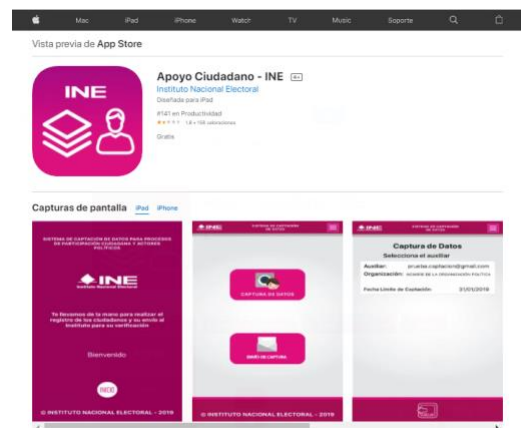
Mac iPad iPhone Watch TV Music Soporte

Vista previa de App Store

INE

Apoyo Ciudadano - INE 4+
Instituto Nacional Electoral
Diseñada para iPad
#141 en Productividad
★★★☆☆ 1.6 • 156 valoraciones
Gratis

Capturas de pantalla iPad iPhone

SISTEMA DE CAPTACIÓN DE DATOS PARA PROCESOS DE PARTICIPACIÓN CIUDADANA Y ACTORES POLÍTICOS

INE
Instituto Nacional Electoral

Te tomamos de la mano para realizar el registro de los ciudadanos y su envío al Instituto para su verificación

Bienvenido

INICIO

© INSTITUTO NACIONAL ELECTORAL - 2019

INE

CAPTURA DE DATOS

ENVÍO DE CAPTURA

© INSTITUTO NACIONAL ELECTORAL - 2019

INE

Captura de Datos
Selecciona el auxiliar

Auxiliar: pruebas.captacion@gmail.com
Organización: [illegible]

Fecha Límite de Captación 31/01/2019